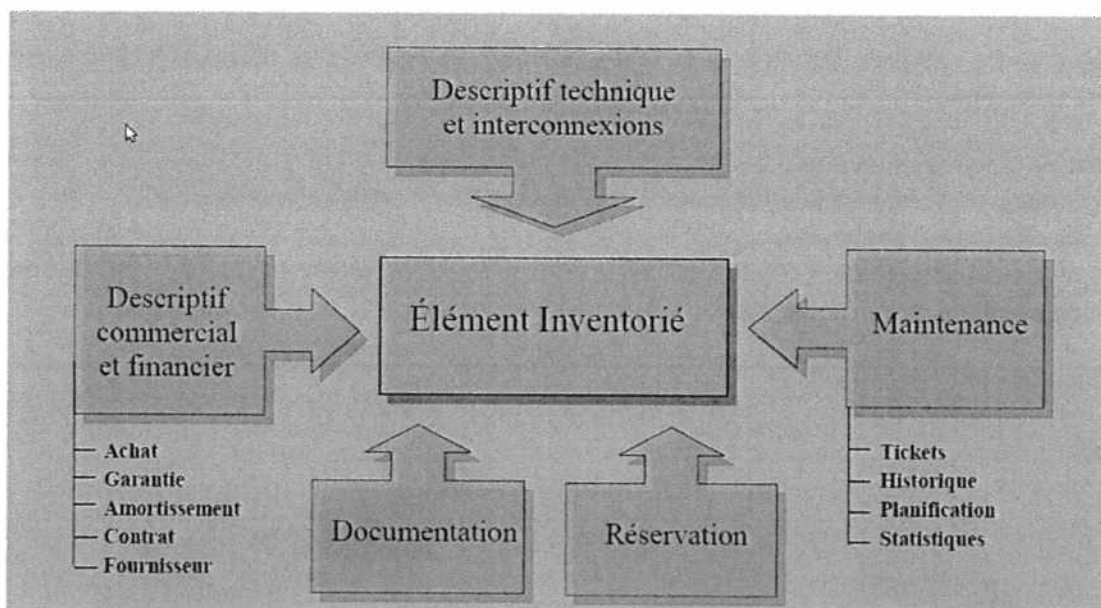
Descriptif technique et interconnexions

Descriptif commercial et financier

Élément Inventorié

Maintenance

Achat
Garantie
Amortissement
Contrat
Fournisseur

Documentation

Réservation

Tickets
Historique
Planification
Statistiques